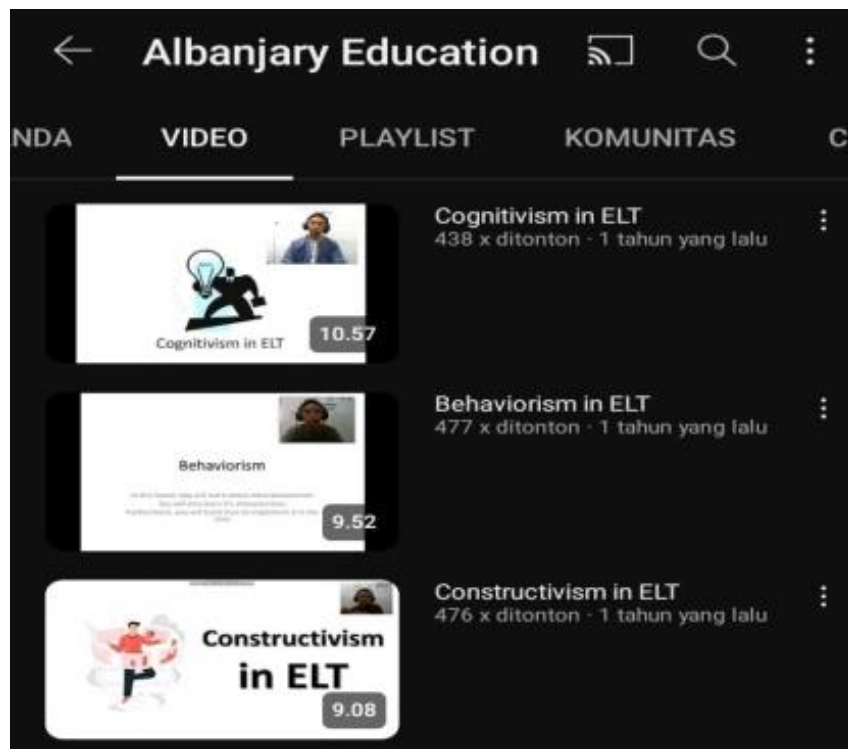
Albanjary Education

NDA VIDEO PLAYLIST KOMUNITAS C

Cognitivism in ELT
10.57
Cognitivism in ELT
438 x ditonton · 1 tahun yang lalu

Behaviorism
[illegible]
9.52
Behaviorism in ELT
477 x ditonton · 1 tahun yang lalu

Constructivism in ELT
9.08
Constructivism in ELT
476 x ditonton · 1 tahun yang lalu